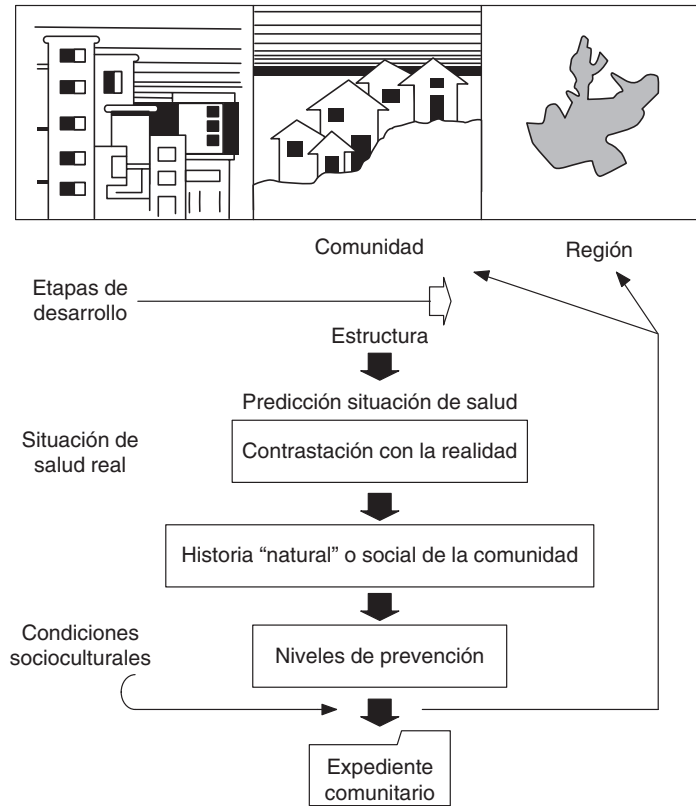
Comunidad

Región

Etapas de desarrollo

Estructura

Predicción situación de salud

Situación de salud real

Contrastación con la realidad

Historia “natural” o social de la comunidad

Condiciones socioculturales

Niveles de prevención

Expediente comunitario